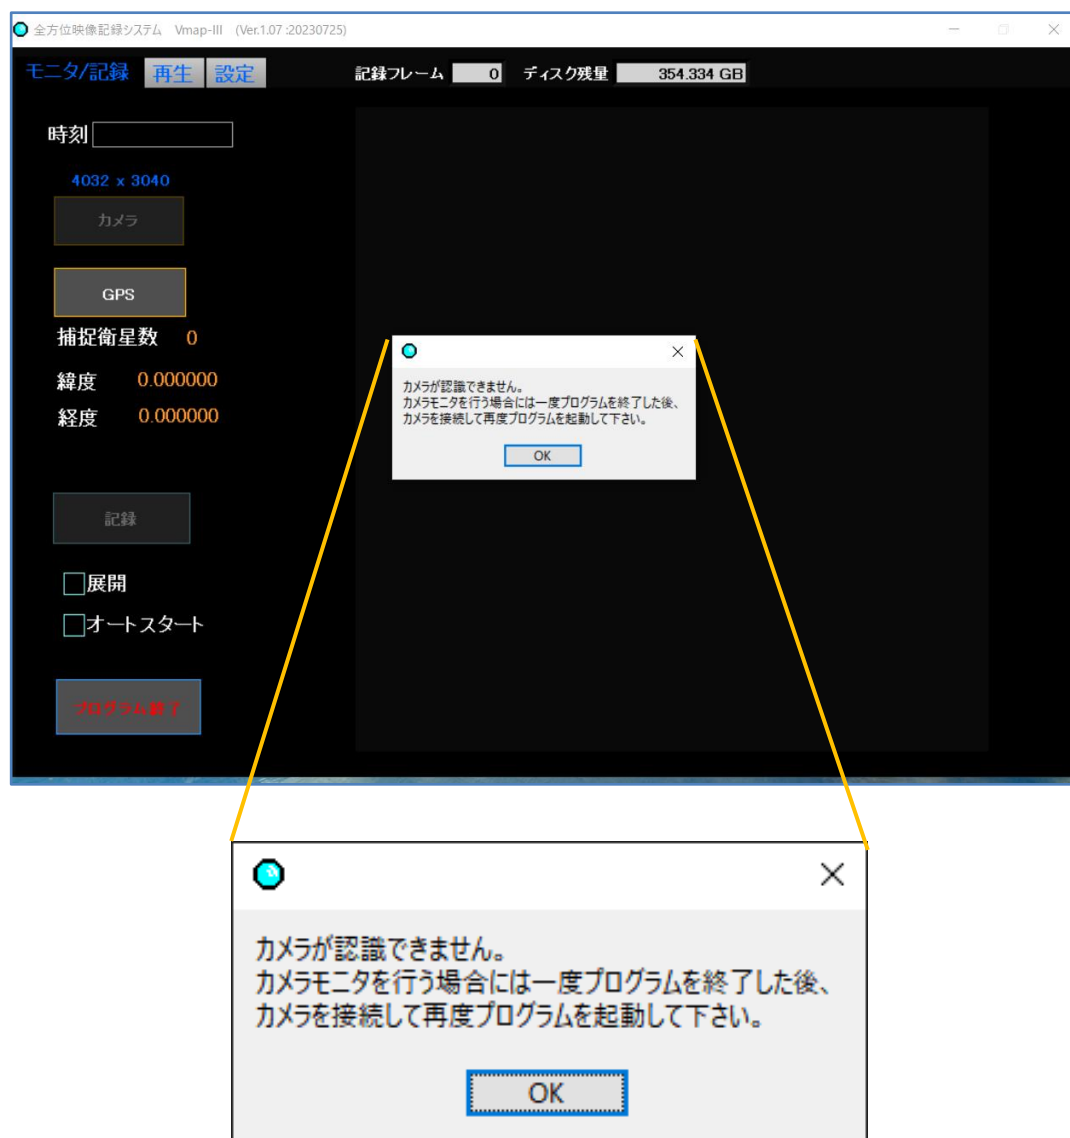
全方位映像記録システム Vmap-III (Ver.1.07 :20230725)

モニタ/記録 再生 設定

記録フレーム 0 ディスク残量 354.334 GB

時刻

4032 x 3040

カメラ

GPS

捕捉衛星数 0

緯度 0.000000

経度 0.000000

記録

展開

オートスタート

プログラム終了

カメラが認識できません。
カメラモニタを行う場合には一度プログラムを終了した後、
カメラを接続して再度プログラムを起動して下さい。

OK

カメラが認識できません。
カメラモニタを行う場合には一度プログラムを終了した後、
カメラを接続して再度プログラムを起動して下さい。

OK